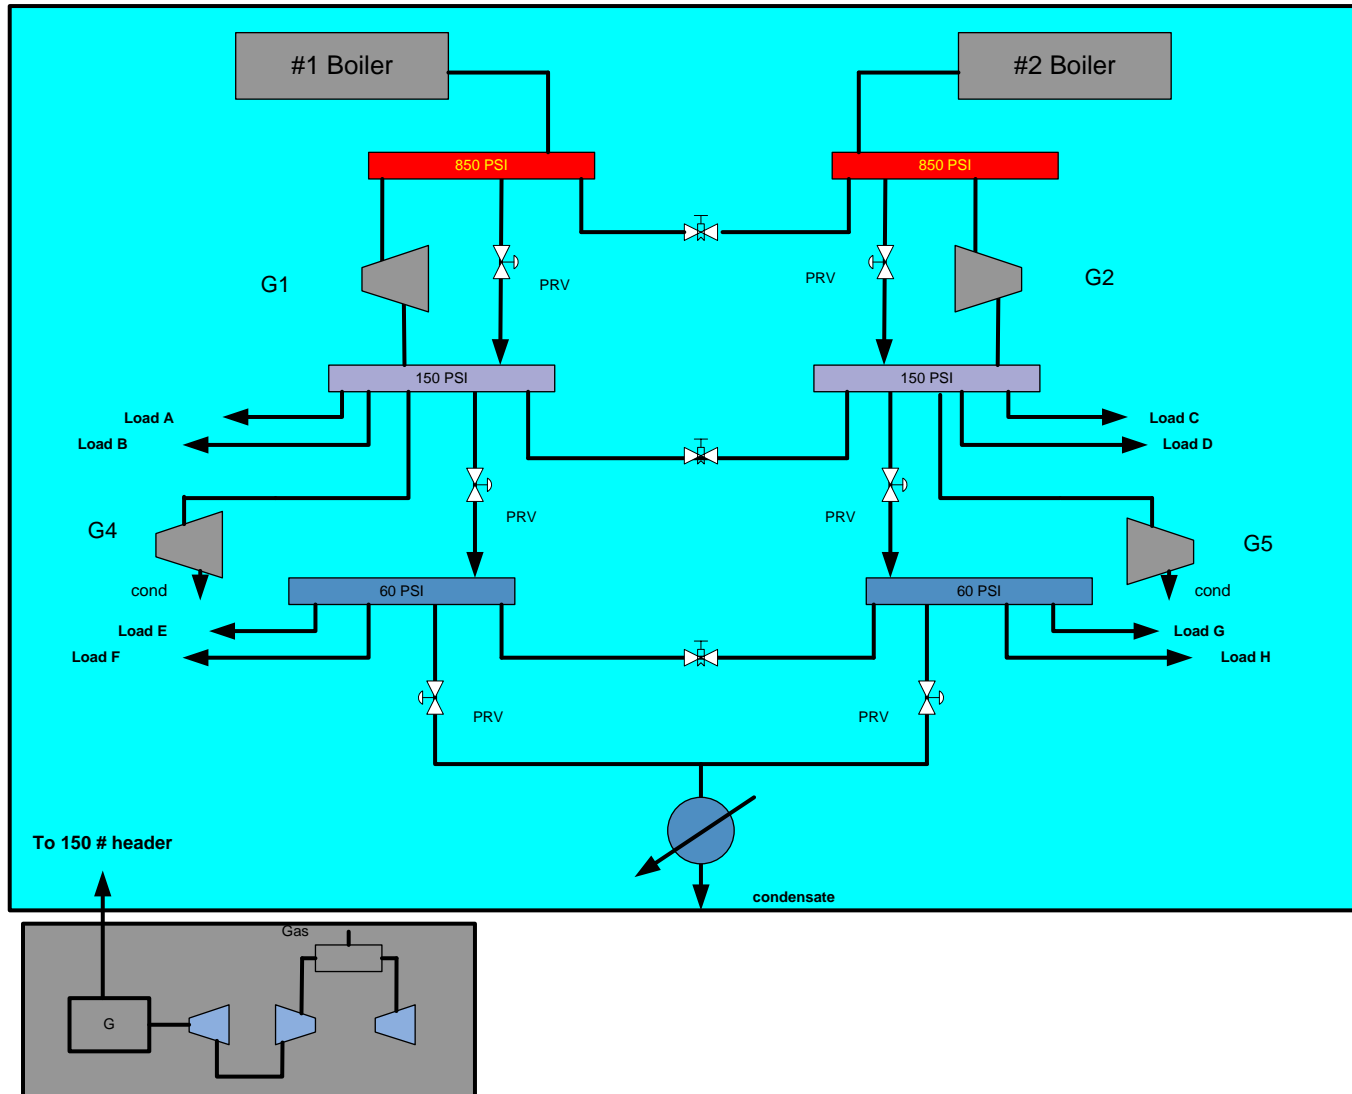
#1 Boiler

#2 Boiler

850 PSI

850 PSI

G1

PRV

PRV

G2

150 PSI

150 PSI

Load A

Load B

Load C

Load D

G4

PRV

PRV

G5

cond

60 PSI

60 PSI

cond

Load E

Load F

Load G

Load H

PRV

PRV

To 150 # header

condensate

Gas

G